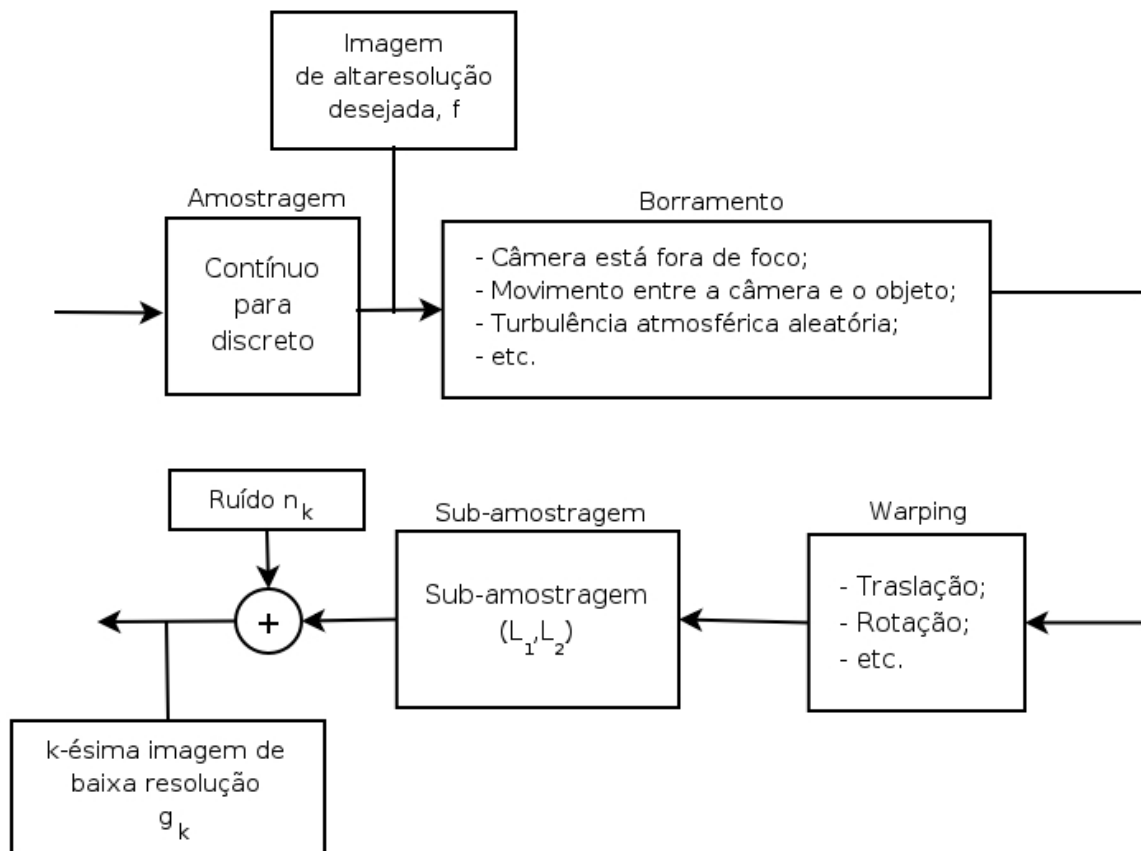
Imagem de altaresolução desejada, f

Amostragem

Contínuo para discreto

Borramento

- Câmera está fora de foco;
- Movimento entre a câmera e o objeto;
- Turbulência atmosférica aleatória;
- etc.

Ruído $n_k$

+

Sub-amostragem

Sub-amostragem $(L_1,L_2)$

Warping

- Traslação;
- Rotação;
- etc.

k-ésima imagem de baixa resolução $g_k$